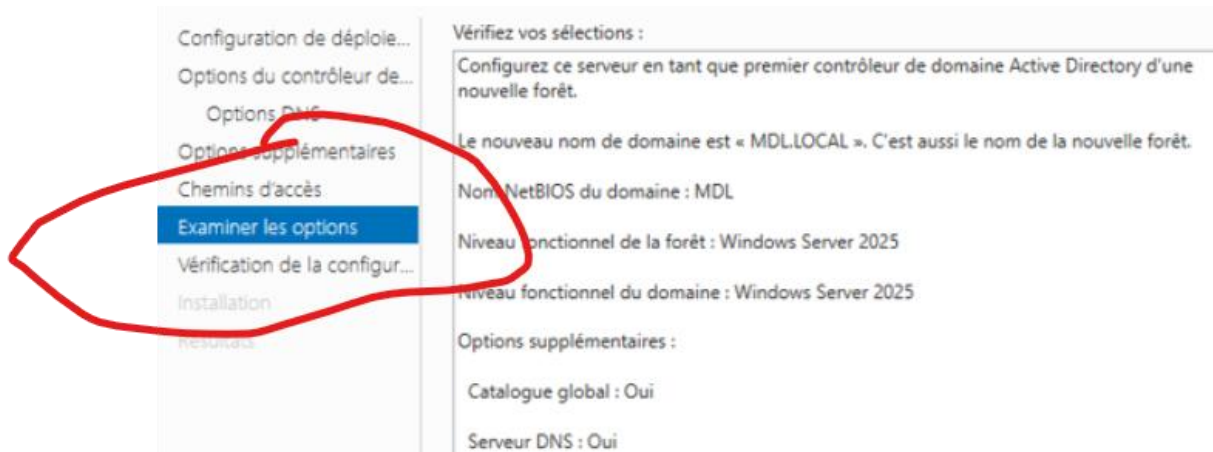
Configuration de déploie...
Options du contrôleur de...
Options DNS
Options supplémentaires
Chemins d'accès
Examiner les options
Vérification de la configur...
Installation
Résultats

Vérifiez vos sélections :

Configurez ce serveur en tant que premier contrôleur de domaine Active Directory d'une nouvelle forêt.

Le nouveau nom de domaine est « MDL.LOCAL ». C'est aussi le nom de la nouvelle forêt.

Nom NetBIOS du domaine : MDL

Niveau fonctionnel de la forêt : Windows Server 2025

Niveau fonctionnel du domaine : Windows Server 2025

Options supplémentaires :

Catalogue global : Oui

Serveur DNS : Oui